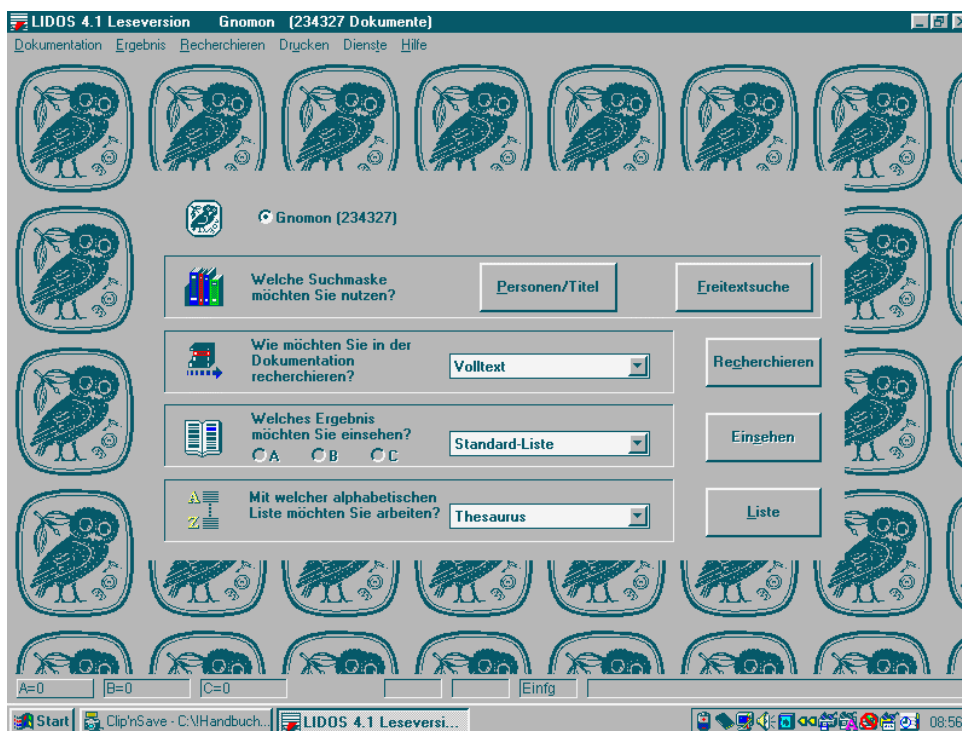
LIDOS 4.1 Leseversion Gnomon (234327 Dokumente)

Dokumentation Ergebnis Recherchieren Drucken Dienste Hilfe

Gnomon (234327)

Welche Suchmaske möchten Sie nutzen?

Personen/Titel

Freitextsuche

Wie möchten Sie in der Dokumentation recherchieren?

Volltext

Recherchieren

Welches Ergebnis möchten Sie einsehen?

A B C

Standard-Liste

Einsehen

A
Z

Mit welcher alphabetischen Liste möchten Sie arbeiten?

Thesaurus

Liste

A=0 B=0 C=0 Einfg

Start Clip'nSave - C:\Handbuch... LIDOS 4.1 Leseversi... 08:56